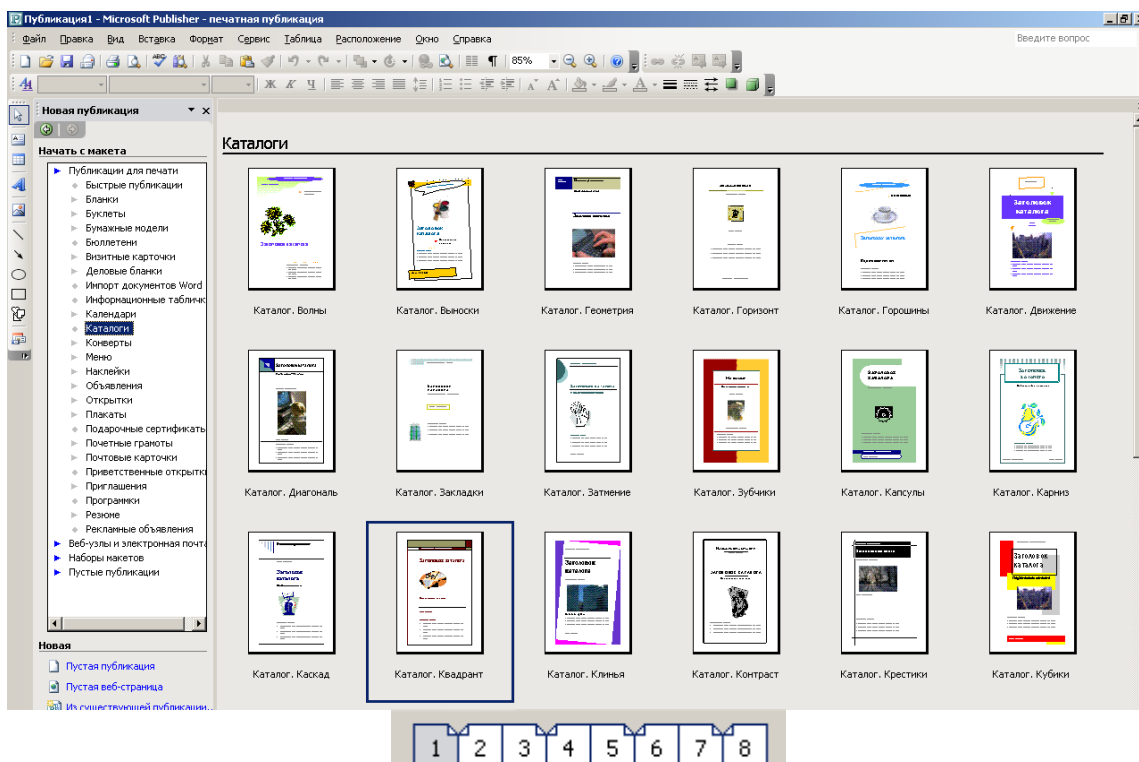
Публикация1 - Microsoft Publisher - печатная публикация

Файл Правка Вид Вставка Формат Сервис Таблица Расположение Окно Справка

Введите вопрос

85%

Новая публикация

Начать с макета

Публикации для печати
Быстрые публикации
Бланки
Буклеты
Бумажные модели
Бюллетени
Визитные карточки
Деловые бланки
Импорт документов Word
Информационные табличк
Календари
Каталоги
Конверты
Меню
Наклейки
Объявления
Открытки
Плакаты
Подарочные сертификать
Почетные грамоты
Почтовые карточки
Приветственные открытк
Приглашения
Программки
Резюме
Рекламные объявления
Веб-узлы и электронная почта
Наборы макетов
Пустые публикации

Новая

Пустая публикация
Пустая веб-страница
Из существующей публикации...

Каталоги

Заголовок каталога

Каталог. Волны
Каталог. Выноски
Каталог. Геометрия
Каталог. Горизонт
Каталог. Горошины
Каталог. Движение
Каталог. Диагональ
Каталог. Закладки
Каталог. Затмение
Каталог. Зубчики
Каталог. Капсулы
Каталог. Карниз
Каталог. Каскад
Каталог. Квадрант
Каталог. Клинья
Каталог. Контраст
Каталог. Крестики
Каталог. Кубики

1 2 3 4 5 6 7 8